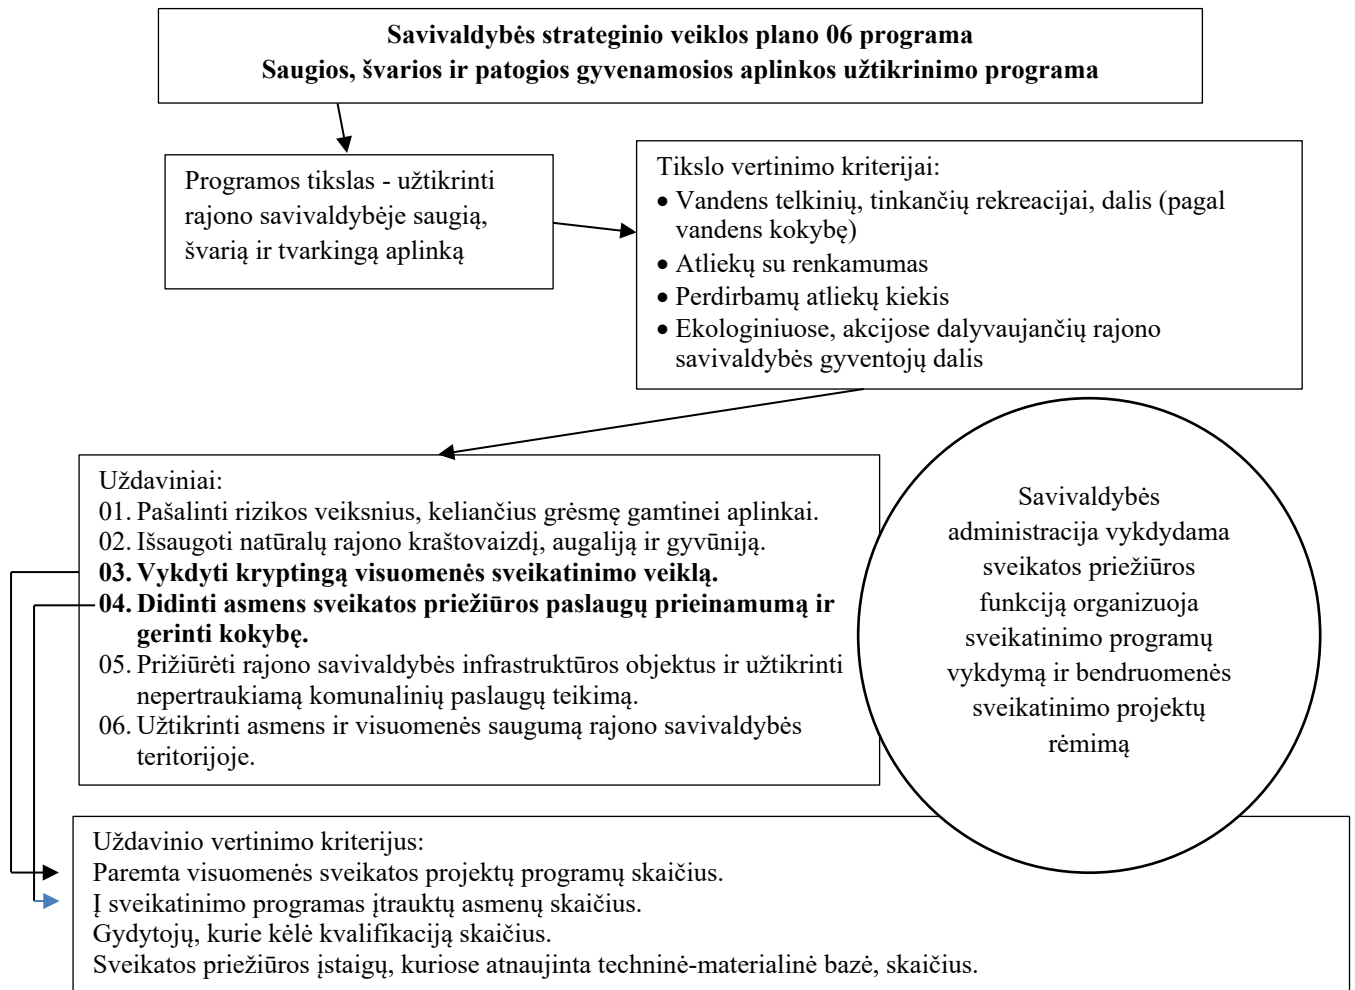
**Savivaldybės strateginio veiklos plano 06 programa**
**Saugios, švarios ir patogios gyvenamosios aplinkos užtikrinimo programa**

Programos tikslas - užtikrinti rajono savivaldybėje saugią, švarią ir tvarkingą aplinką

Tikslo vertinimo kriterijai:
- Vandens telkinių, tinkančių rekreacijai, dalis (pagal vandens kokybę)
- Atliekų su renkamumas
- Perdirbamų atliekų kiekis
- Ekologiniuose, akcijose dalyvaujančių rajono savivaldybės gyventojų dalis

Uždaviniai:
01. Pašalinti rizikos veiksnius, keliančius grėsmę gamtinei aplinkai.
02. Išsaugoti natūralų rajono kraštovaizdį, augaliją ir gyvūniją.
**03. Vykdyti kryptingą visuomenės sveikatinimo veiklą.**
**04. Didinti asmens sveikatos priežiūros paslaugų prieinamumą ir gerinti kokybę.**
05. Prižiūrėti rajono savivaldybės infrastruktūros objektus ir užtikrinti nepertraukiamą komunalinių paslaugų teikimą.
06. Užtikrinti asmens ir visuomenės saugumą rajono savivaldybės teritorijoje.

Savivaldybės administracija vykdydama sveikatos priežiūros funkciją organizuoja sveikatinimo programų vykdymą ir bendruomenės sveikatinimo projektų rėmimą

Uždavinio vertinimo kriterijus:
Paremta visuomenės sveikatos projektų programų skaičius.
Į sveikatinimo programas įtrauktų asmenų skaičius.
Gydytojų, kurie kėlė kvalifikaciją skaičius.
Sveikatos priežiūros įstaigų, kuriose atnaujinta techninė-materialinė bazė, skaičius.